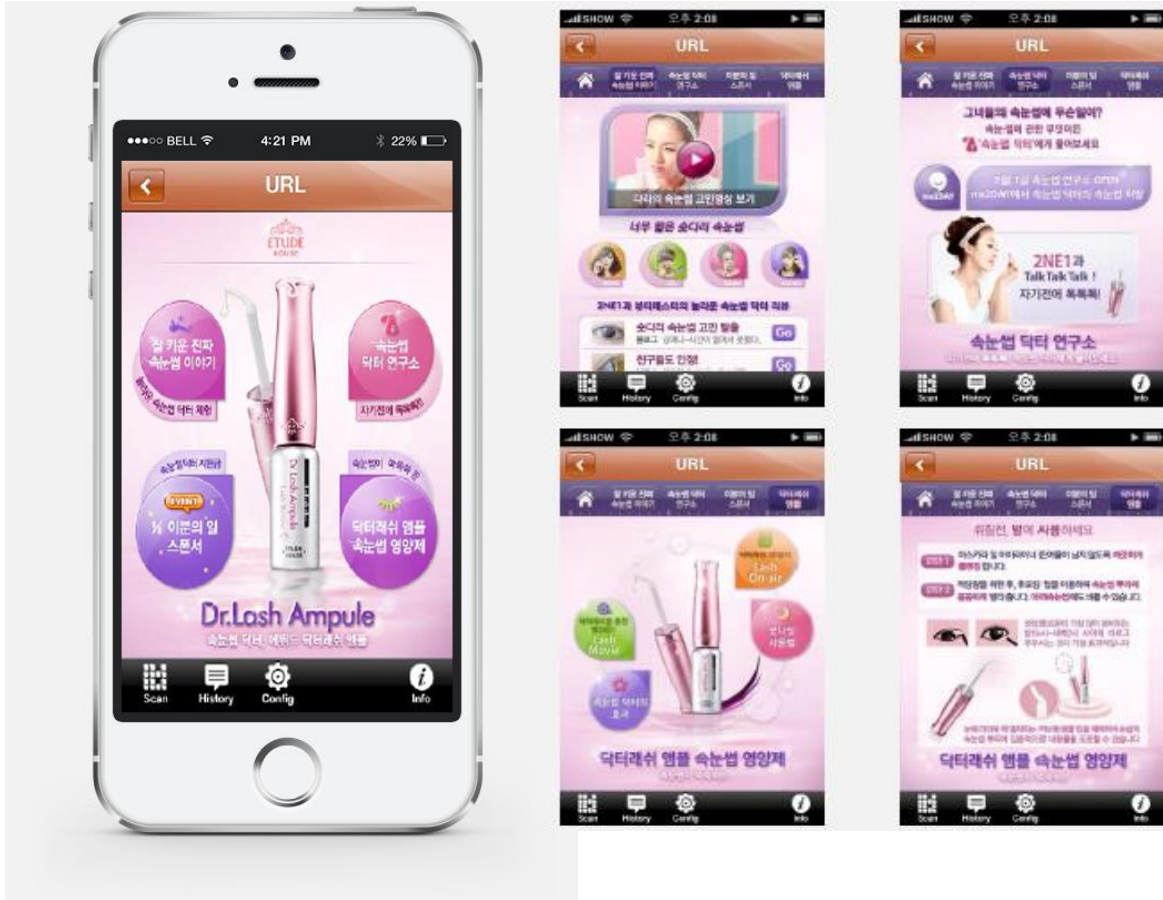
●●●○○ BELL 4:21 PM 22%

URL

ETUDE HOUSE

잘 키운 진짜 속눈썹 이야기

속눈썹 닥터 연구소

자기전에 톡톡톡!

속눈썹닥터 지원금

EVENT

½ 이분의 일 스폰서

닥터래쉬 앰플 속눈썹 영양제

Dr.Losh Ampule

속눈썹 닥터, 에뛰드 닥터래쉬 앰플

Scan History Config Info

SHOW 오후 2:08

URL

잘 키운 진짜 속눈썹 이야기 속눈썹 닥터 연구소 이분의 일 스폰서 닥터래쉬 앰플

다리의 속눈썹 고민영상 보기

너무 짧은 숏다리 속눈썹

2NE1과 뷰티패스의 놀라운 속눈썹 닥터 처방

숏다리 속눈썹 고민 탈출

Go

친구들도 인정!

Go

Scan History Config Info

SHOW 오후 2:08

URL

그녀들의 속눈썹에 무슨일이?

속눈썹에 관한 무엇이든

'속눈썹 닥터'에게 물어보세요

2NE1과 Talk Talk Talk! 자기전에 톡톡톡!

속눈썹 닥터 연구소

Scan History Config Info

SHOW 오후 2:08

URL

Lash On-air

Lash Movie

닥터래쉬 앰플 속눈썹 영양제

Scan History Config Info

SHOW 오후 2:08

URL

취침전, 딱! 이 사용하세요

STEP 1

STEP 2

닥터래쉬 앰플 속눈썹 영양제

Scan History Config Info